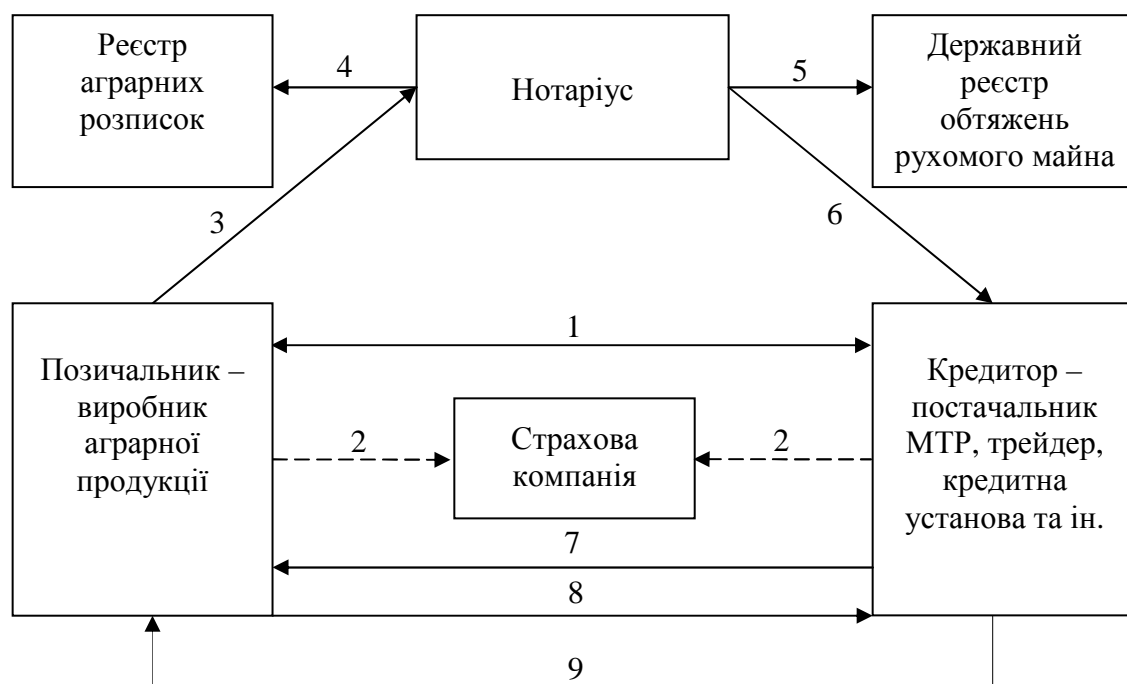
Реєстр аграрних розписок

4

Нотаріус

5

Державний реєстр обтяжень рухомого майна

3

6

1

Позичальник – виробник аграрної продукції

2

Страхова компанія

2

Кредитор – постачальник МТР, трейдер, кредитна установа та ін.

7

8

9